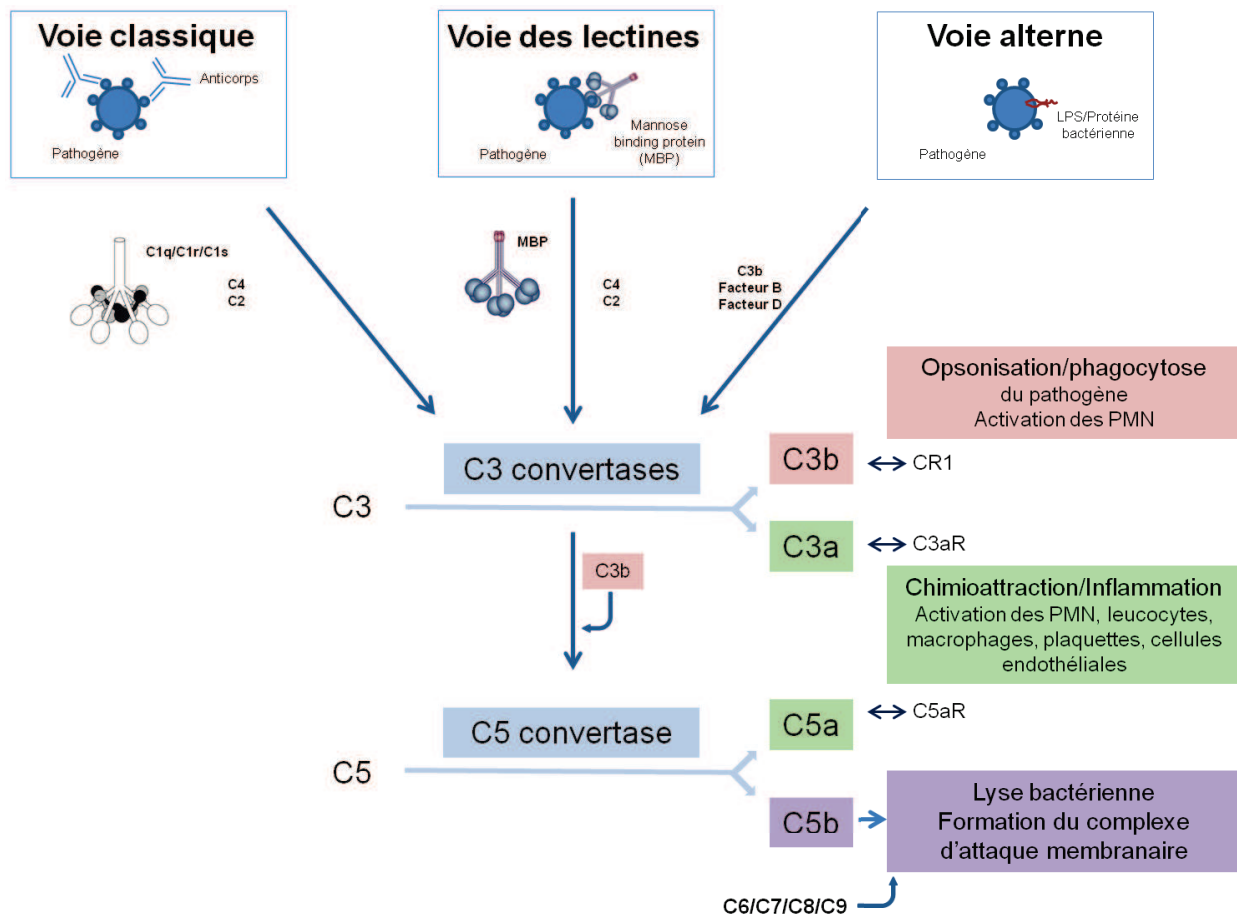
Voie classique

Anticorps

Pathogène

Voie des lectines

Pathogène

Mannose binding protein (MBP)

Voie alterne

LPS/Protéine bactérienne

Pathogène

C1q/C1r/C1s

C4
C2

MBP

C4
C2

C3b
Facteur B
Facteur D

Opsonisation/phagocytose
du pathogène
Activation des PMN

C3 convertases

C3b ↔ CR1

C3

C3a ↔ C3aR

C3b

Chimioattraction/Inflammation
Activation des PMN, leucocytes, macrophages, plaquettes, cellules endothéliales

C5 convertase

C5a ↔ C5aR

C5

C5b

Lyse bactérienne
Formation du complexe d'attaque membranaire

C6/C7/C8/C9